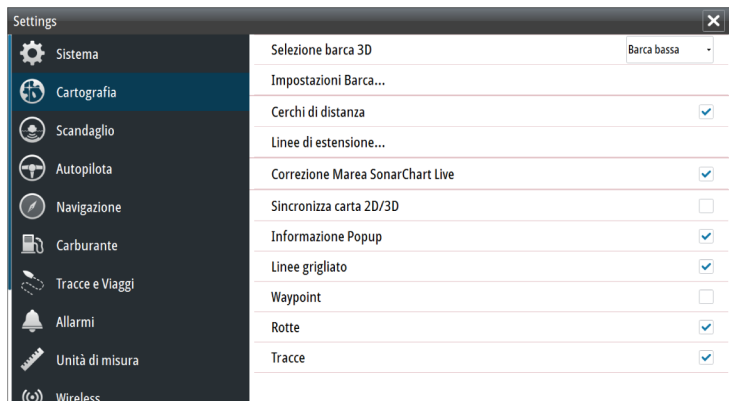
Settings

Sistema
Cartografia
Scandaglio
Autopilota
Navigazione
Carburante
Tracce e Viaggi
Allarmi
Unità di misura
Wireless

Selezione barca 3D | Barca bassa
Impostazioni Barca...
Cerchi di distanza
Linee di estensione...
Correzione Marea SonarChart Live
Sincronizza carta 2D/3D
Informazione Popup
Linee grigliato
Waypoint
Rotte
Tracce